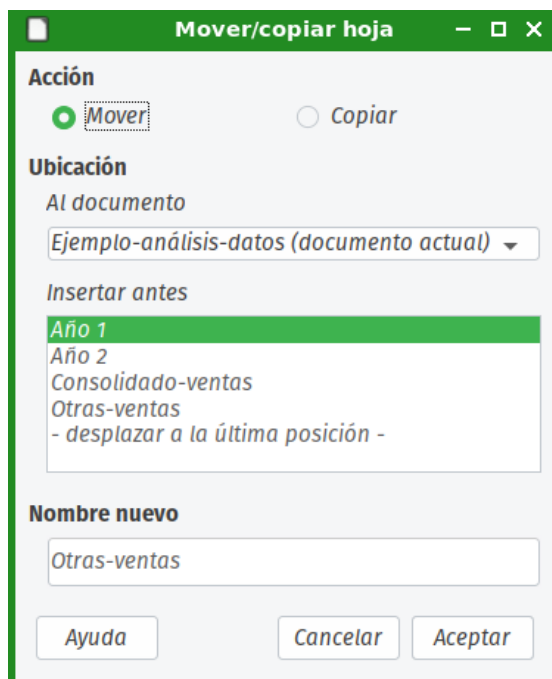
Mover/copiar hoja

Acción

Mover

Copiar

Ubicación

Al documento

Ejemplo-análisis-datos (documento actual)

Insertar antes

Año 1
Año 2
Consolidado-ventas
Otras-ventas
- desplazar a la última posición -

Nombre nuevo

Otras-ventas

Ayuda

Cancelar

Aceptar